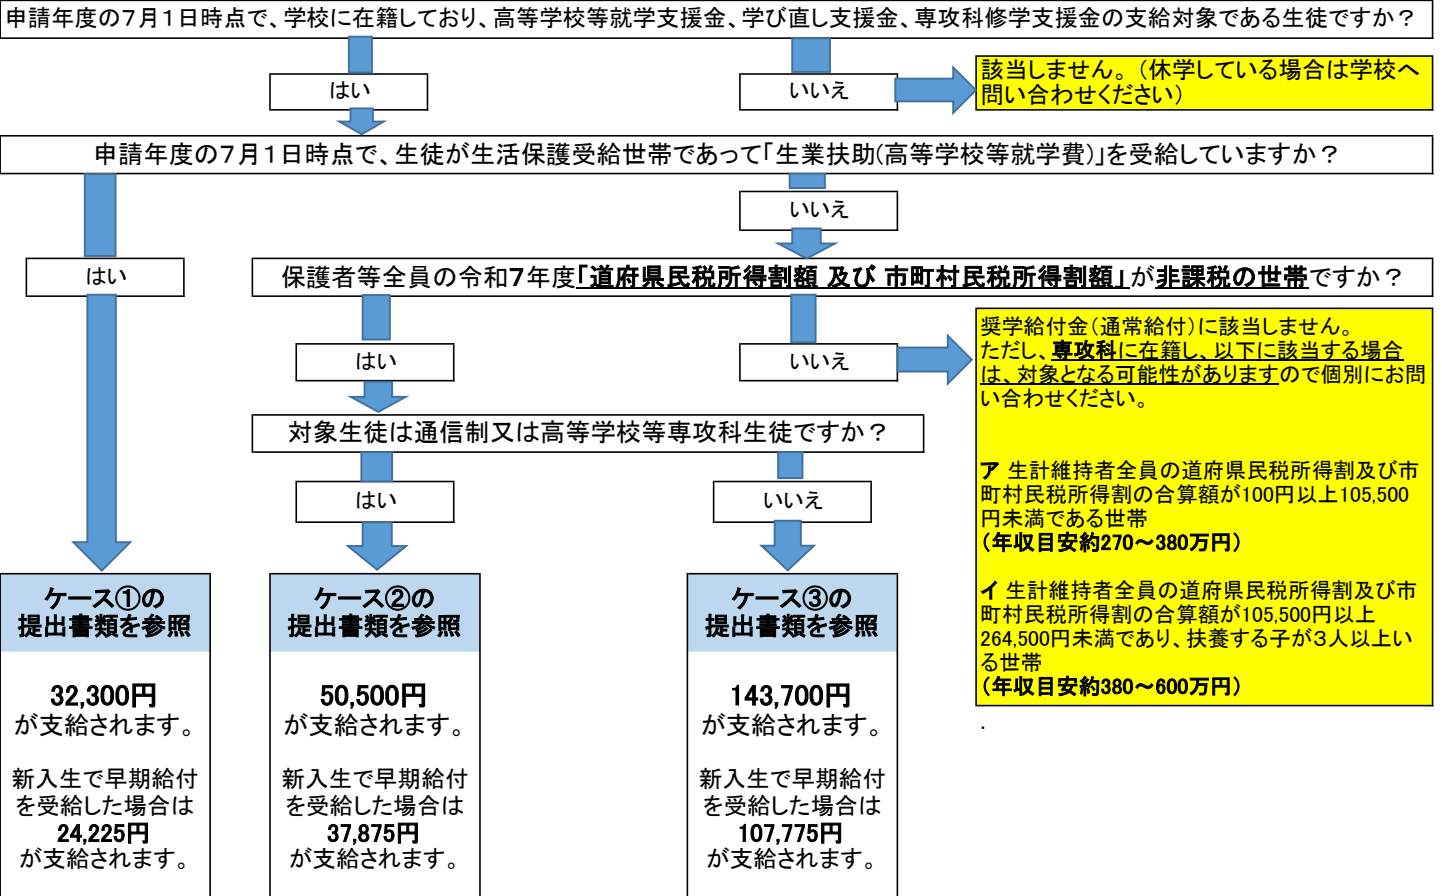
申請年度の7月1日時点で、学校に在籍しており、高等学校等就学支援金、学び直し支援金、専攻科修学支援金の支給対象である生徒ですか？

はい

いいえ

該当しません。（休学している場合は学校へ問い合わせください）

申請年度の7月1日時点で、生徒が生活保護受給世帯であって「生業扶助(高等学校等就学費)」を受給していますか？

はい

いいえ

保護者等全員の令和7年度「道府県民税所得割額 及び 市町村民税所得割額」が非課税の世帯ですか？

はい

いいえ

奨学給付金（通常給付）に該当しません。
ただし、専攻科に在籍し、以下に該当する場合は、対象となる可能性がありますので個別にお問い合わせください。

ア 生計維持者全員の道府県民税所得割及び市町村民税所得割の合算額が100円以上105,500円未満である世帯
（年収目安約270～380万円）

イ 生計維持者全員の道府県民税所得割及び市町村民税所得割の合算額が105,500円以上264,500円未満であり、扶養する子が3人以上いる世帯
（年収目安約380～600万円）

対象生徒は通信制又は高等学校等専攻科生徒ですか？

はい

いいえ

ケース①の提出書類を参照

32,300円
が支給されます。

新入生で早期給付を受給した場合は
24,225円
が支給されます。

ケース②の提出書類を参照

50,500円
が支給されます。

新入生で早期給付を受給した場合は
37,875円
が支給されます。

ケース③の提出書類を参照

143,700円
が支給されます。

新入生で早期給付を受給した場合は
107,775円
が支給されます。